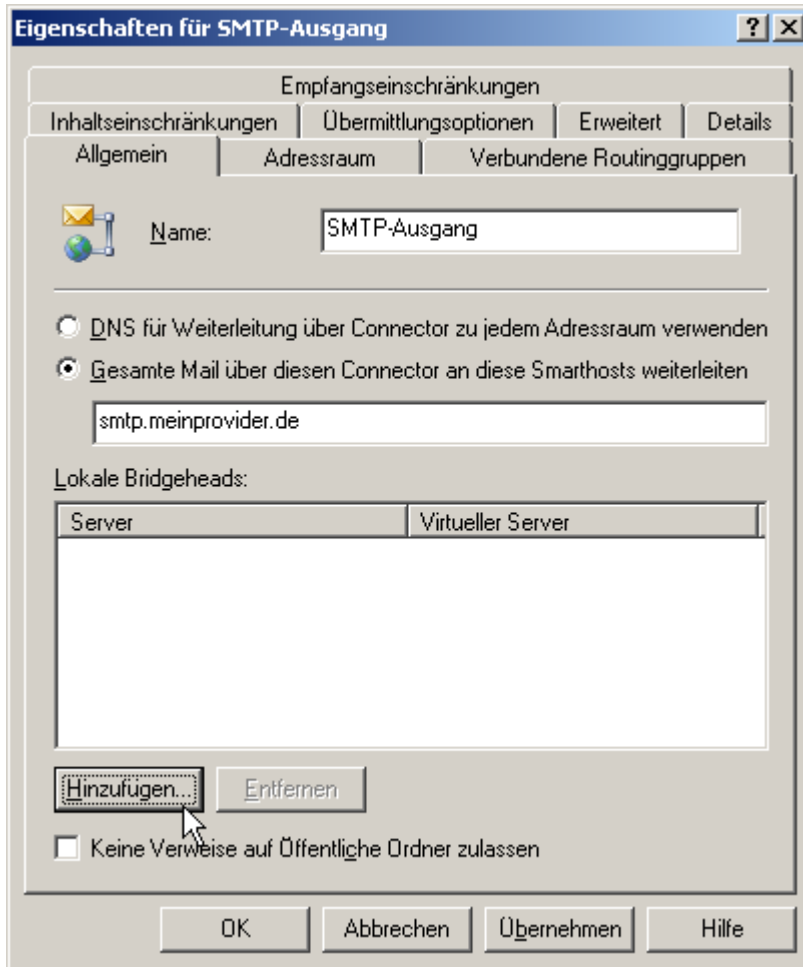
Eigenschaften für SMTP-Ausgang

?
X

Empfangseinschränkungen

Inhaltseinschränkungen

Übermittlungsoptionen

Erweitert

Details

Allgemein

Adressraum

Verbundene Routinggruppen

Name:

SMTP-Ausgang

DNS für Weiterleitung über Connector zu jedem Adressraum verwenden

Gesamte Mail über diesen Connector an diese Smarthosts weiterleiten

smtp.meinprovider.de

Lokale Bridgeheads:

| Server | Virtueller Server |
|---|---|

Hinzufügen...

Entfernen

Keine Verweise auf Öffentliche Ordner zulassen

OK

Abbrechen

Übernehmen

Hilfe